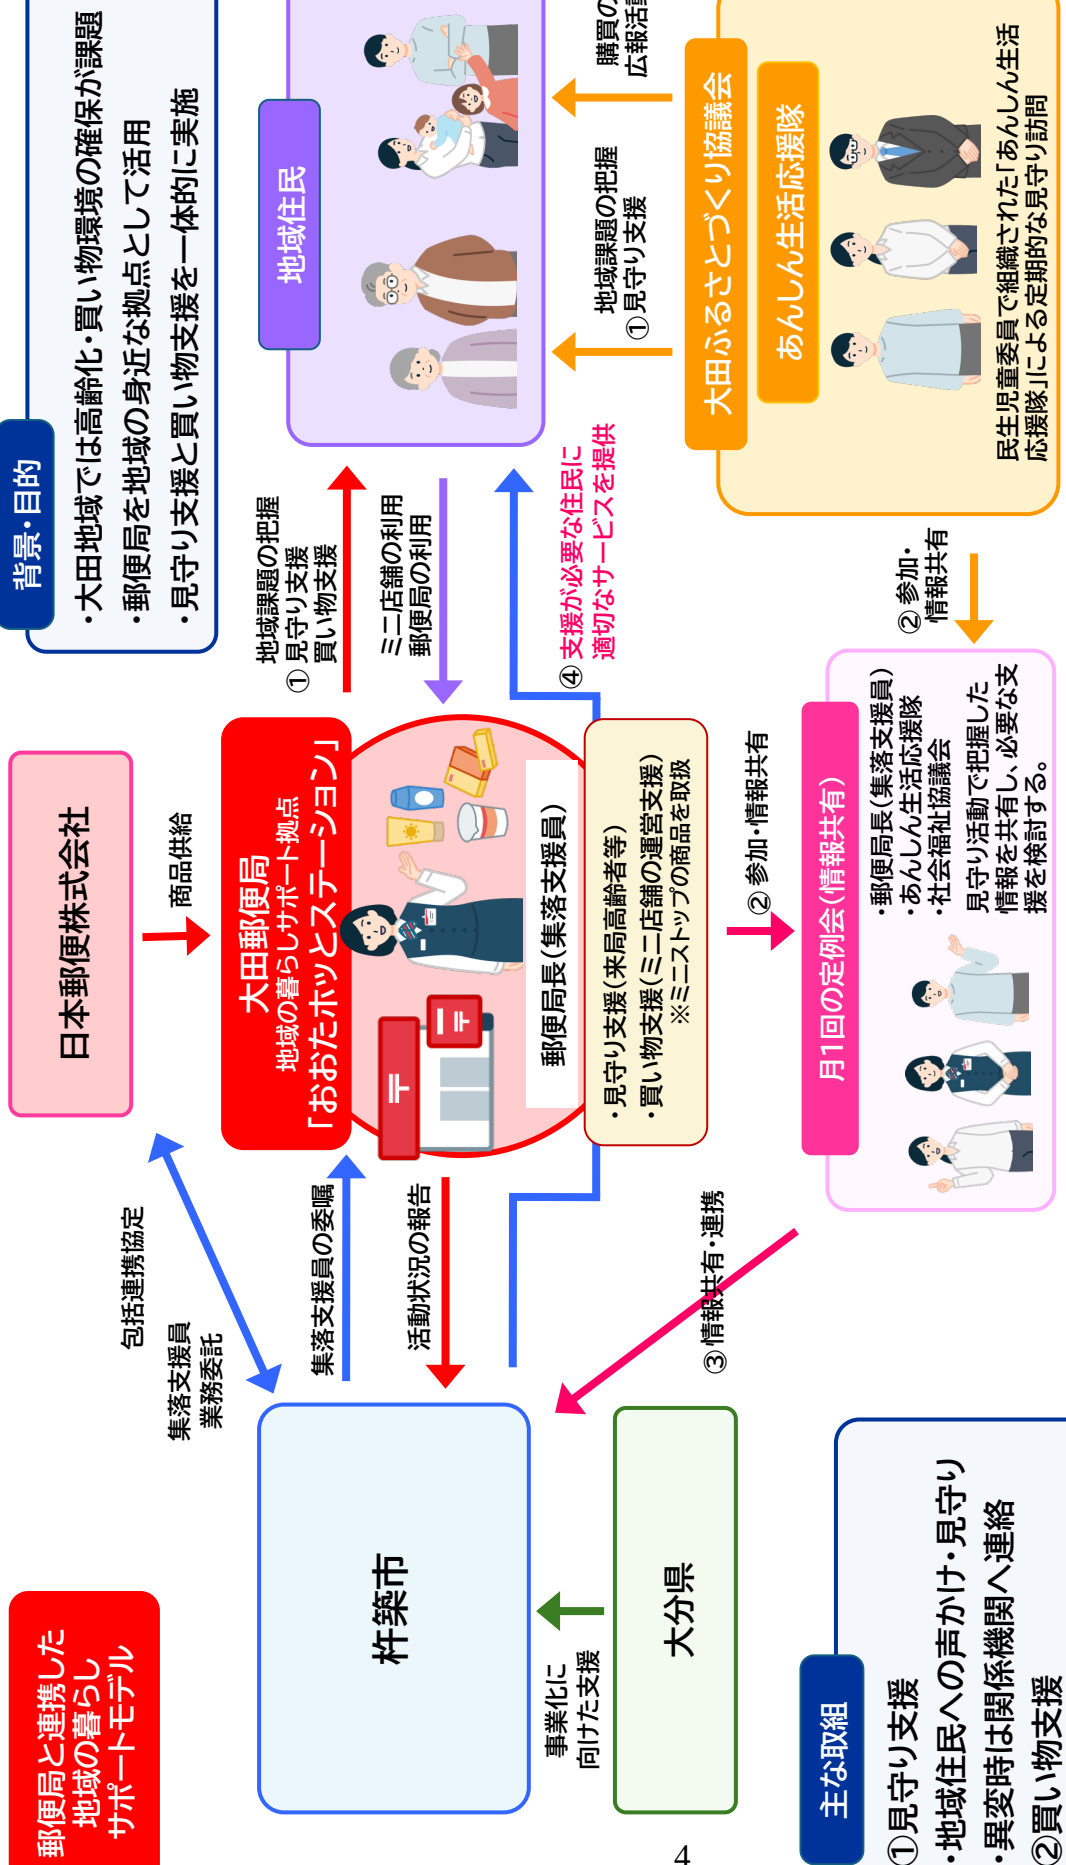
郵便局と連携した地域の暮らしサポートモデル

背景・目的
・大田地域では高齢化・買い物環境の確保が課題
・郵便局を地域の身近な拠点として活用
・見守り支援と買い物支援を一体的に実施

日本郵便株式会社

商品供給

大田郵便局
地域の暮らしサポート拠点
「おおたホッとステーション」

郵便局長(集落支援員)

・見守り支援(来局高齢者等)
・買い物支援(ミニ店舗の運営支援)
※ミニストップの商品を取扱

地域住民

①見守り支援
買い物支援
地域課題の把握

ミニ店舗の利用
郵便局の利用

④支援が必要な住民に適切なサービスを提供

地域課題の把握
①見守り支援

購買の
広報活

大田ふるさとづくり協議会

あんしん生活応援隊

民生児童委員で組織された「あんしん生活応援隊」による定期的な見守り訪問

②参加・情報共有

②参加・情報共有

月1回の定例会(情報共有)
・郵便局長(集落支援員)
・あんしん生活応援隊
・社会福祉協議会
見守り活動で把握した情報を共有し、必要な支援を検討する。

包括連携協定

集落支援員業務委託

集落支援員の委嘱

活動状況の報告

③情報共有・連携

杵築市

大分県

事業化に向けた支援

主な取組
①見守り支援
・地域住民への声かけ・見守り
・異変時は関係機関へ連絡
②買い物支援

4